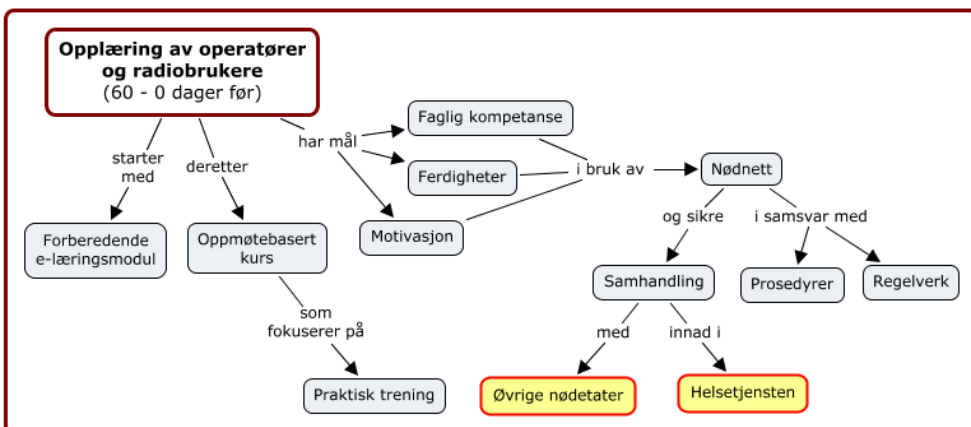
Opplæring av operatører og radiobrukere
(60 - 0 dager før)

starter med

deretter

har mål

Faglig kompetanse

Ferdigheter

Motivasjon

i bruk av

Nødnett

Forberedende e-læringsmodul

Oppmøtebasert kurs

og sikre

i samsvar med

Samhandling

Prosedyrer

Regelverk

som fokuserer på

med

innad i

Praktisk trening

Øvrige nødetater

Helsetjensten